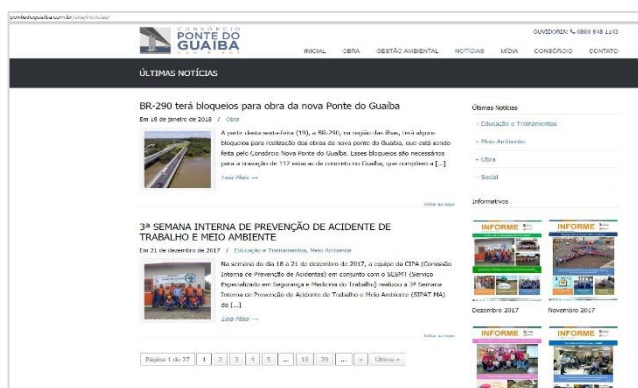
pontedoguaiba.com.br/site/noticias/

CONSÓRCIO
PONTE DO
GUAÍBA

OUVIDORIA: 0800 648 1143

INICIAL OBRA GESTÃO AMBIENTAL NOTÍCIAS MÍDIA CONSÓRCIO CONTATO

ÚLTIMAS NOTÍCIAS

BR-290 terá bloqueios para obra da nova Ponte do Guaíba

Em 18 de janeiro de 2018 / Obra

A partir desta sexta-feira (19), a BR-290, na região das ilhas, terá alguns bloqueios para realização das obras da nova ponte do Guaíba, que está sendo feita pelo Consórcio Nova Ponte do Guaíba. Esses bloqueios são necessários para a travessia de 112 estacas de concreto no Guaíba, que compõem a [...]

Leia Mais →

Voltar ao topo

3ª SEMANA INTERNA DE PREVENÇÃO DE ACIDENTE DE TRABALHO E MEIO AMBIENTE

Em 21 de dezembro de 2017 / Educação e Treinamentos, Meio Ambiente

Na semana do dia 18 a 21 de dezembro de 2017, a equipe da CIPA (Comissão Interna de Prevenção de Acidentes) em conjunto com o SESMT (Serviço Especializado em Segurança e Medicina do Trabalho) realizou a 3ª Semana Interna de Prevenção de Acidente do Trabalho e Meio Ambiente (SIPAT MA) do [...]

Leia Mais →

Voltar ao topo

Página 1 de 27 1 2 3 4 5 ... 10 20 ... » Último »

Últimas Notícias

- Educação e Treinamentos
- Meio Ambiente
- Obra
- Social

Informativos

INFORME
Dezembro 2017

INFORME
Novembro 2017

INFORME

INFORME